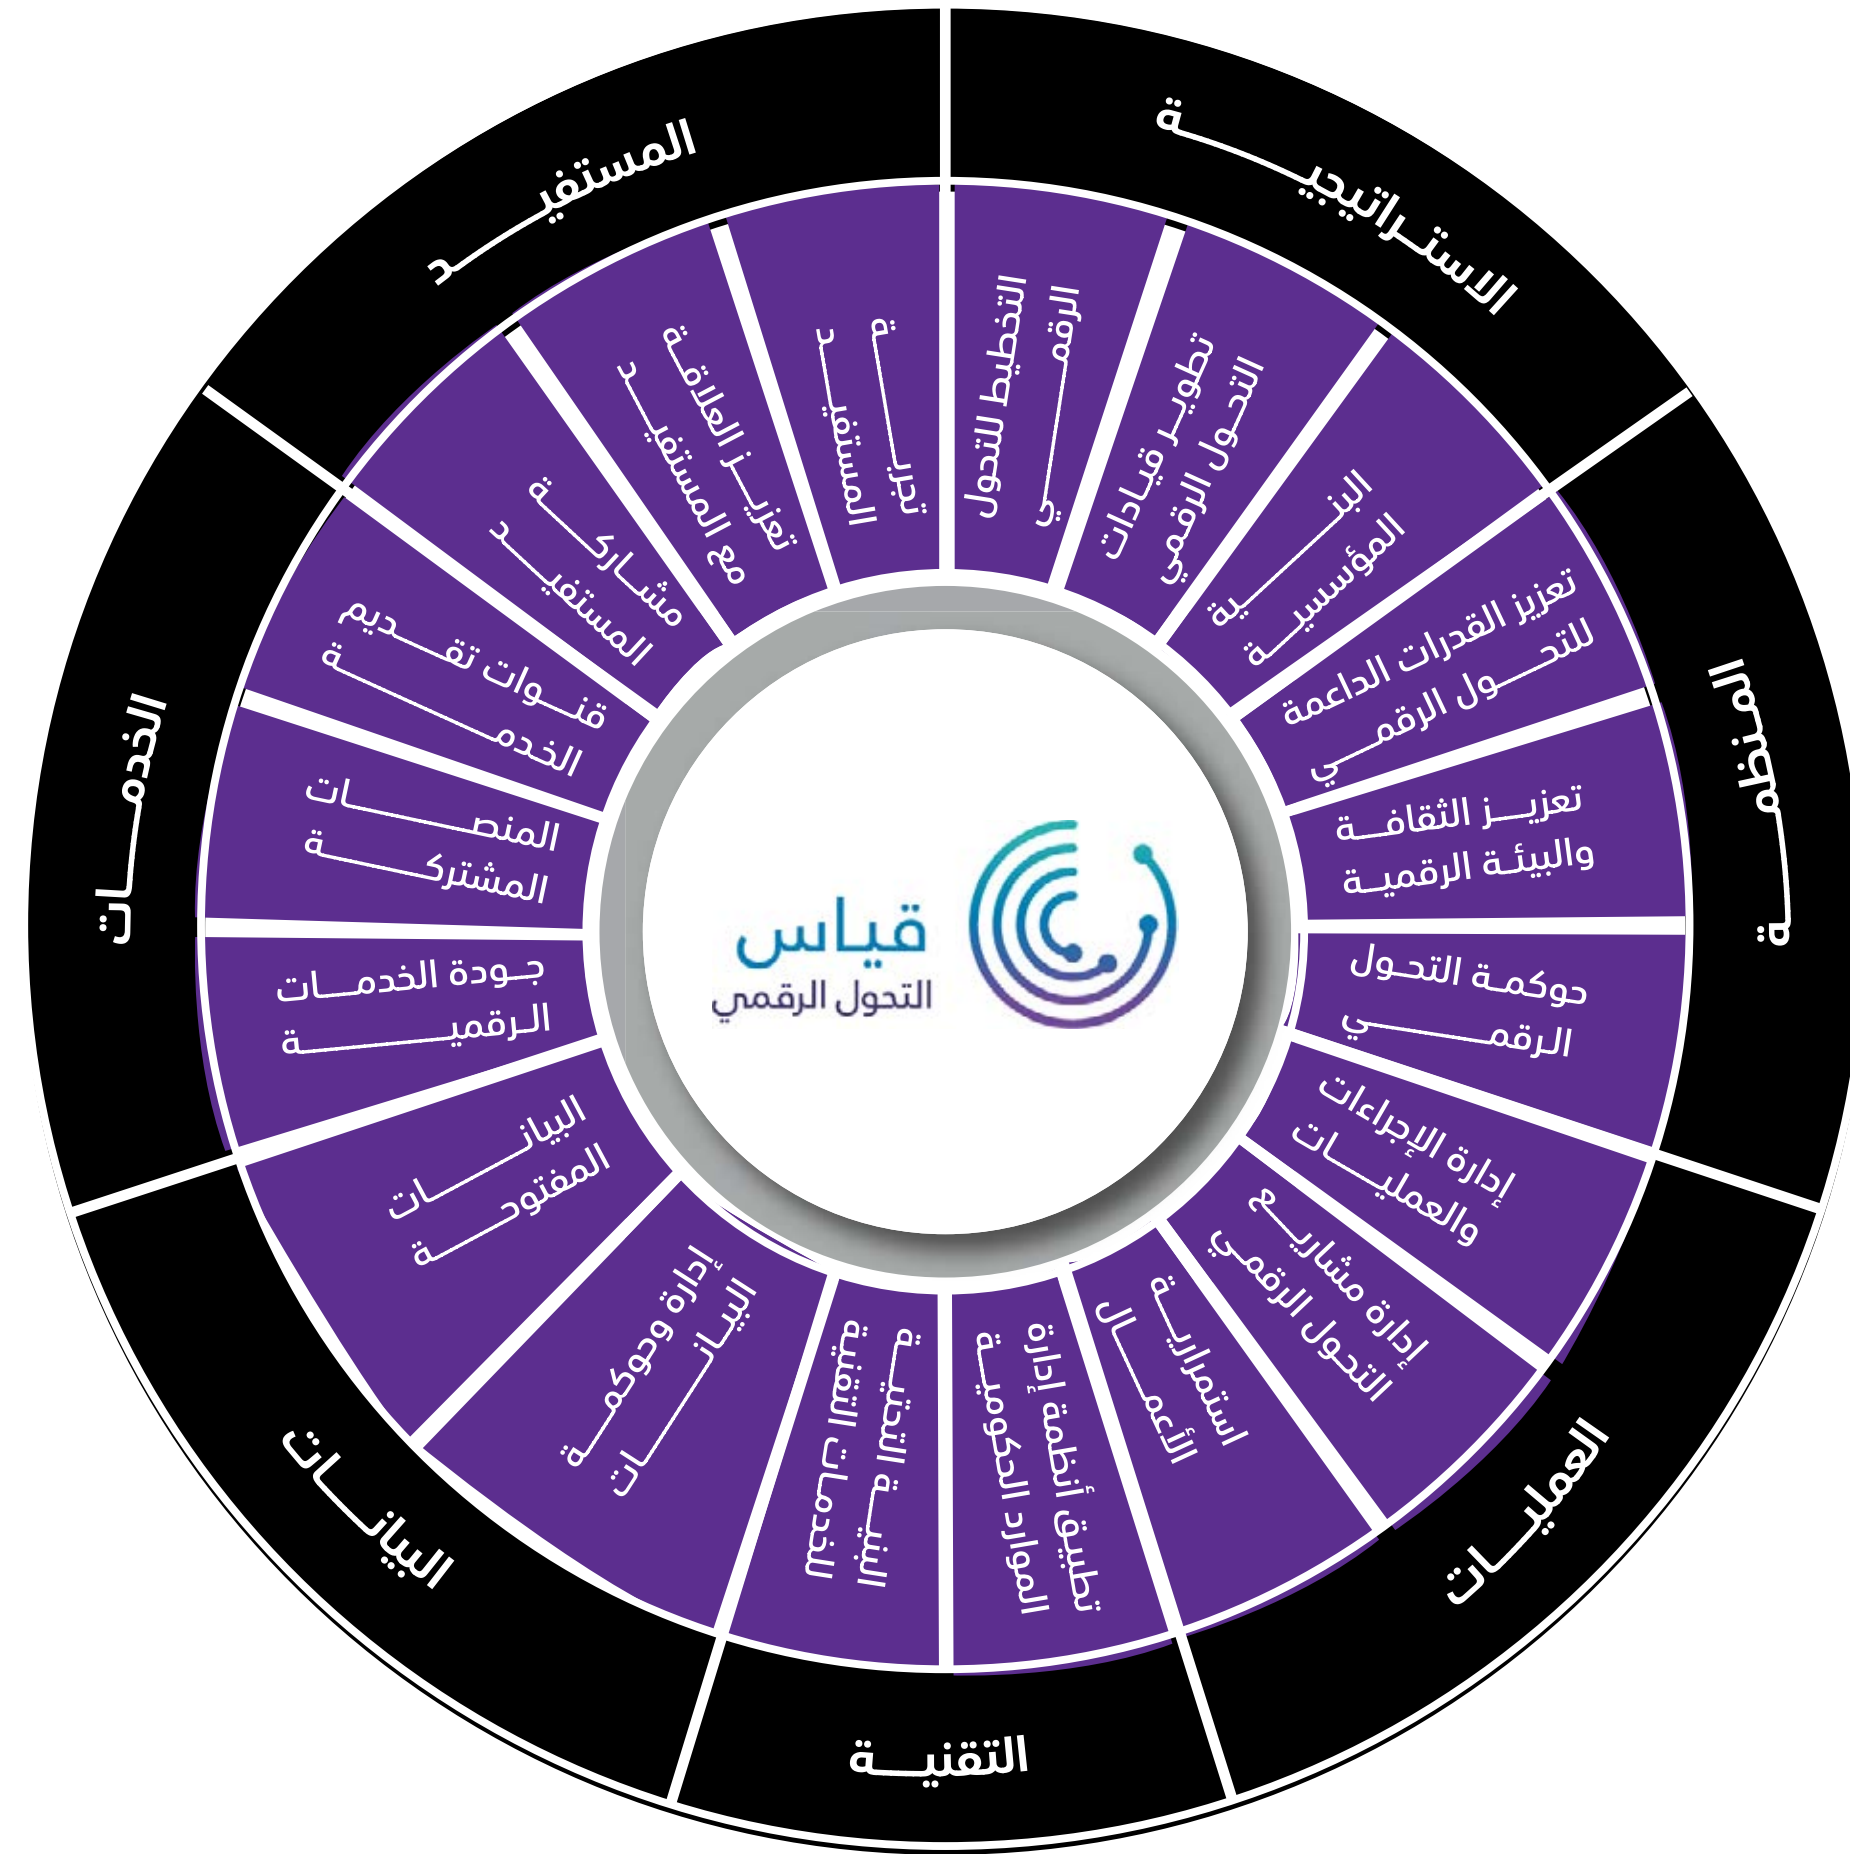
الاستراتيجية

التخطيط للتحول الرقمي

تطوير قيادات التحول الرقمي

البنية المؤسسية

المنظمة

تعزيز القدرات الداعمة للتحول الرقمي

تعزيز الثقافة والبيئة الرقمية

حوكمة التحول الرقمي

العمليات

إدارة الإجراءات والعمليات

إدارة مشاريع التحول الرقمي

استمرارية الأعمال

التقنية

تطبيق أنظمة إدارة الموارد الحكومية

البنية التحتية للخدمات التقنية

البيانات

إدارة وحوكمة البيانات

البيانات المفتوحة

الخدمات

جودة الخدمات الرقمية

المنصات المشتركة

قنوات تقديم الخدمة

المستفيد

مشاركة المستفيد

تعزيز العلاقة مع المستفيد

تجربة المستفيد

قياس
التحول الرقمي